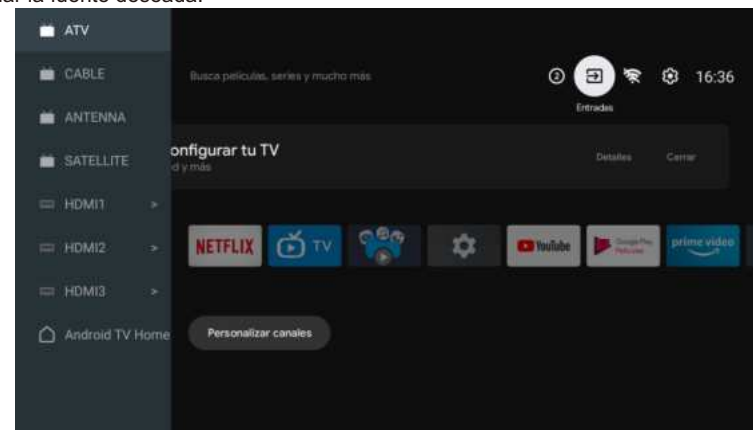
ar la fuente deseada.

ATV
CABLE
ANTENNA
SATELLITE
HDMI1 >
HDMI2 >
HDMI3 >
Android TV Home

Busca películas, series y mucho más

2

Entradas

16:36

onfigurar tu TV
d y más

Detalles
Cerrar

NETFLIX
TV
YouTube
Google Play Películas
prime video

Personalizar canales